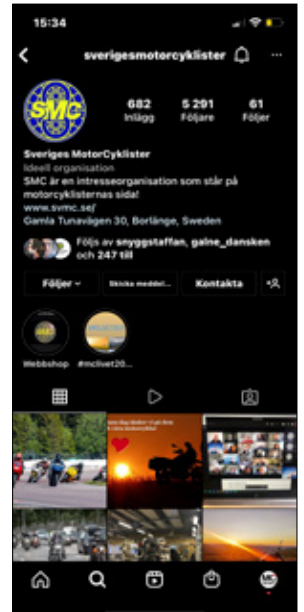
15:34

sverigesmotorcyklister

SMC

682 Inlägg
5 291 Följare
61 Följer

Sveriges MotorCyklister
Ideell organisation
SMC är en intresseorganisation som står på motorcyklisternas sida!
www.svmc.se/
Gamla Tunavägen 30, Borlänge, Sweden

Följs av snyggstaffan, galne_dansken och 247 till

Följer
Skicka meddel...
Kontakta

Webbshop
#mclivet20...